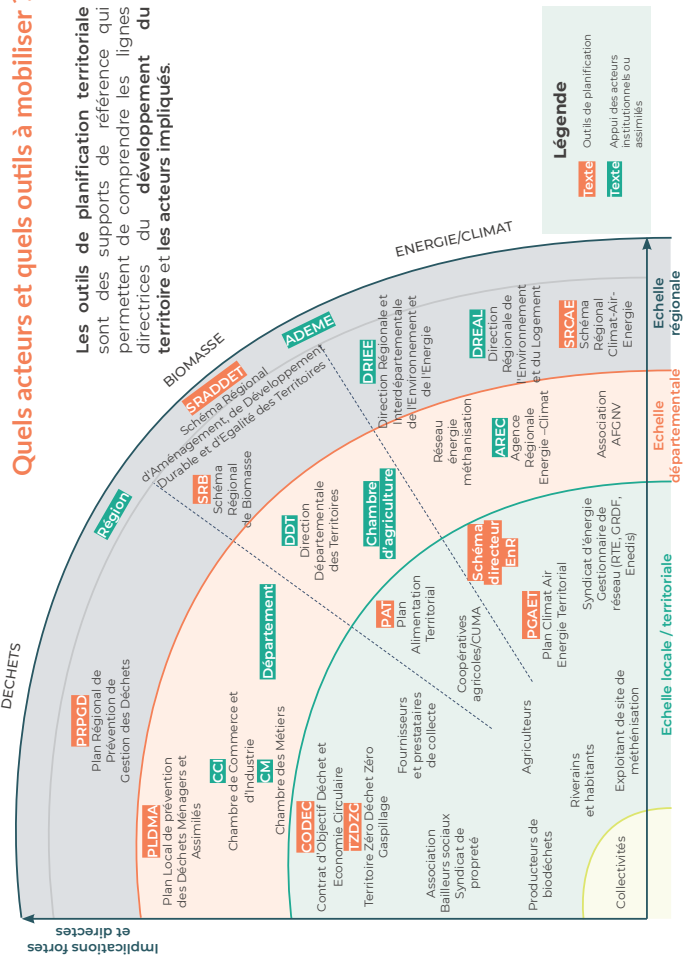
Quels acteurs et quels outils à mobiliser ?

Les outils de planification territoriale sont des supports de référence qui permettent de comprendre les lignes directrices du développement du territoire et les acteurs impliqués.

Légende
Texte Outils de planification
Texte Appui des acteurs institutionnels ou assimilés

DECHETS
BIOMASSE
ENERGIE/CLIMAT

Echelle régionale
Echelle départementale
Echelle locale / territoriale

Implications fortes et directes

Région
SRADDET Schéma Régional d'Aménagement de Développement Durable et d'Egalité des Territoires
ADEME
DRIEE Direction Régionale et Interdépartementale de l'Environnement et de l'Energie
DREAL Direction Régionale de l'Environnement et du Logement
SRCAE Schéma Régional Climat-Air-Energie
PRPGD Plan Régional de Prévention de Gestion des Déchets
SRB Schéma Régional de Biomasse

Département
DDT Direction Départementale des Territoires
Chambre d'agriculture
Réseau énergie méthanisation
AREC Agence Régionale Energie-Climat
Association AFGNV
PLDMA Plan Local de prévention des Déchets Ménagers et Assimilés
CCI Chambre de Commerce et d'Industrie
CM Chambre des Métiers

CODEC Contrat d'Objectif Déchet et Economie Circulaire
TZDZG Territoire Zéro Déchet Zéro Gaspillage
PAT Plan Alimentation Territorial
Schéma directeur EnR
PCAET Plan Climat Air Energie Territorial
Syndicat d'énergie Gestionnaire de réseau (RTE, GRDF, Enedis)
Coopératives agricoles/CUMA
Fournisseurs et prestataires de collecte
Agriculteurs
Exploitant de site de méthanisation
Riverains et habitants
Association Bailleurs sociaux Syndicat de propreté
Producteurs de biodéchets
Collectivités